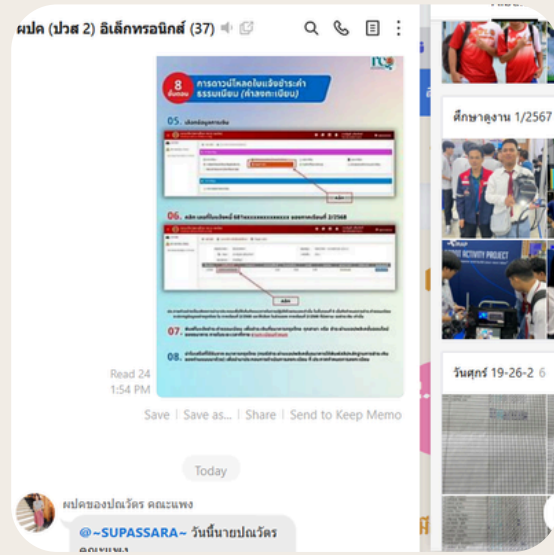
ผปค (ปวส 2) อิเล็กทรอนิกส์ (37)

8 ขั้นตอน
การดาวน์โหลดใบแจ้งชำระค่าธรรมเนียม (ค่าลงทะเบียน)

05.

06.

07.

08.

Read 24
1:54 PM

Save | Save as... | Share | Send to Keep Memo

Today

ผปคของปณวัตร คณะแพง

@~SUPASSARA~ วันนี้นายปณวัตร คณะแพง

ศึกษาดูงาน 1/2567

ACTIVITY PROJECT

วันศุกร์ 19-26-2 6